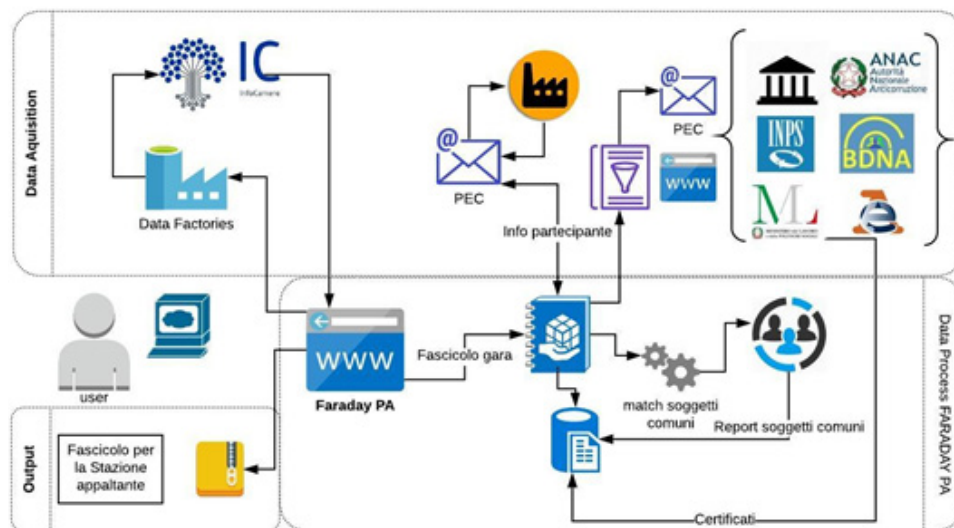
Data Aquisition

IC
InfoCamere

Data Factories

PEC

PEC

WWW

ANAC
Autorità Nazionale Anticorruzione

INPS

BDNA

Info partecipante

user

WWW

Faraday PA

Fascicolo gara

match soggetti comuni

Report soggetti comuni

Data Process FARADAY PA

Output

Fascicolo per la Stazione appaltante

Certificati